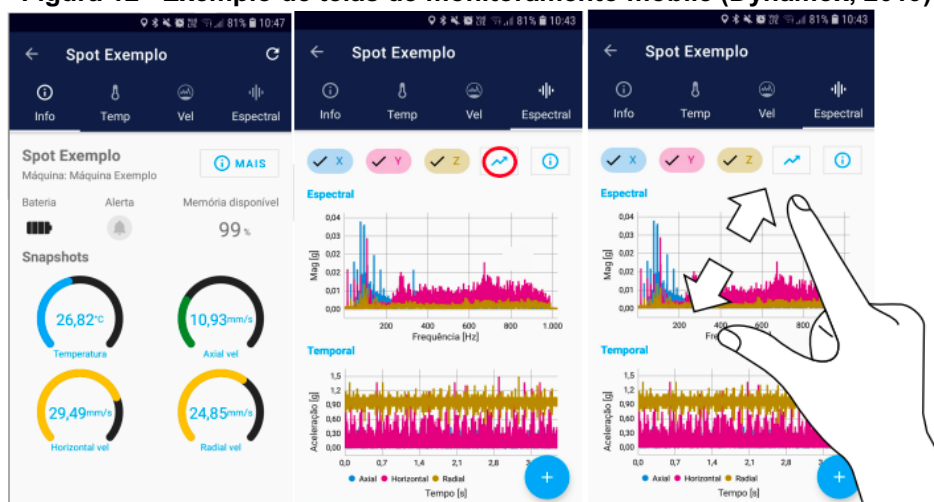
Figura 12 - Exemplo de telas do monitoramento mobile (Dynamox, 2019)

81% 10:47
Spot Exemplo
Info
Temp
Vel
Espectral
Spot Exemplo
MAIS
Máquina: Máquina Exemplo
Bateria
Alerta
Memória disponível
99 %
Snapshots
26,82°C
Temperatura
10,93mm/s
Axial vel
29,49mm/s
Horizontal vel
24,85mm/s
Radial vel

81% 10:43
Spot Exemplo
Info
Temp
Vel
Espectral
X
Y
Z
Espectral
0,04
0,03
0,02
0,01
0,00
Mag [g]
200
400
600
800
1.000
Frequência [Hz]
Temporal
1,5
1,2
0,90
0,60
0,30
0,00
Aceleração [g]
0,0
0,7
1,4
2,1
2,8
Axial
Horizontal
Radial
Tempo [s]

81% 10:43
Spot Exemplo
Info
Temp
Vel
Espectral
X
Y
Z
Espectral
0,04
0,03
0,02
0,01
0,00
Mag [g]
200
400
600
800
Fre
Temporal
1,5
1,2
0,90
0,60
0,30
0,00
Aceleração [g]
0,0
0,7
1,4
2,1
2,8
Axial
Horizontal
Radial
Tempo [s]